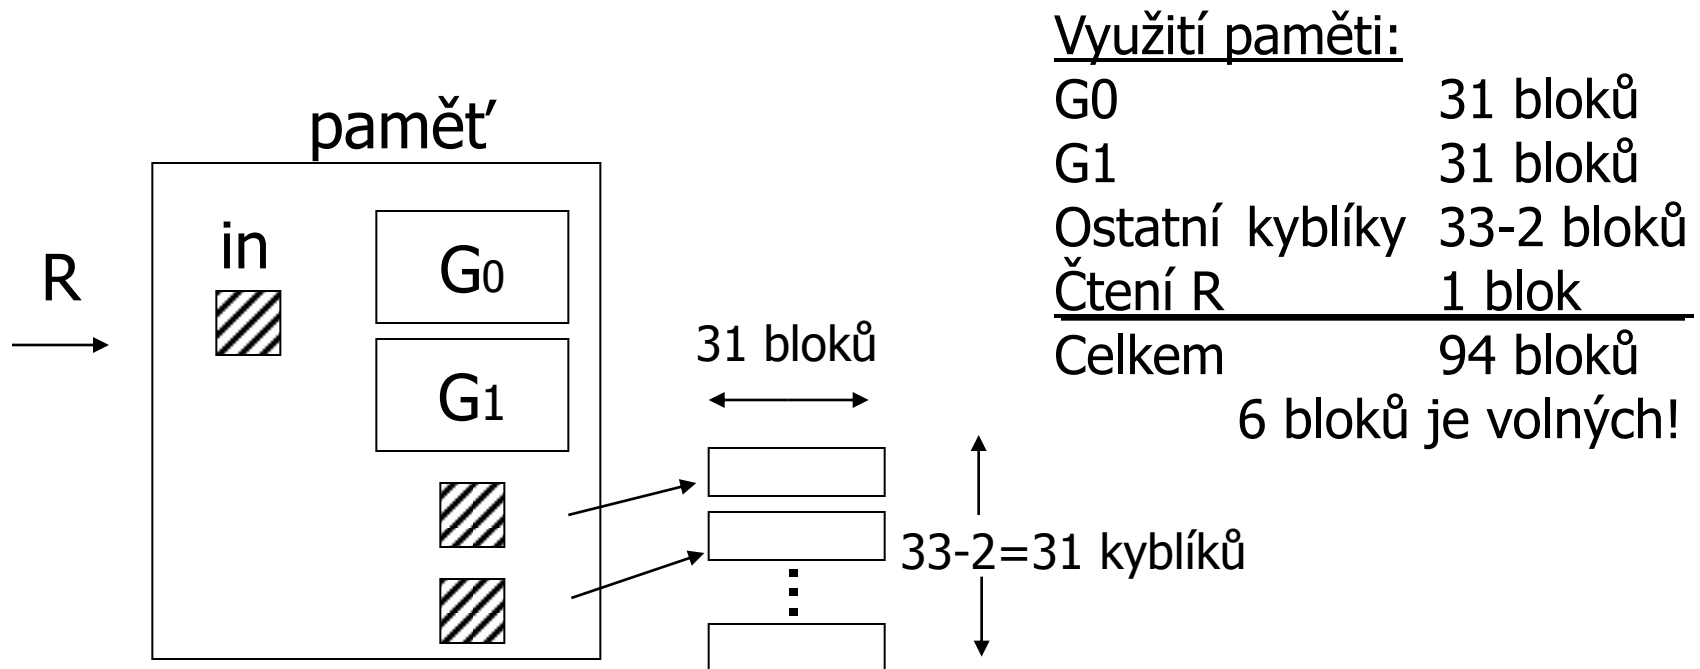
paměť

R

in

$G_0$

$G_1$

31 bloků

33-2=31 kyblíků

Využití paměti:

| | |
|---|---|
| G0 | 31 bloků |
| G1 | 31 bloků |
| Ostatní kyblíky | 33-2 bloků |
| Čtení R | 1 blok |
| Celkem | 94 bloků |

6 bloků je volných!